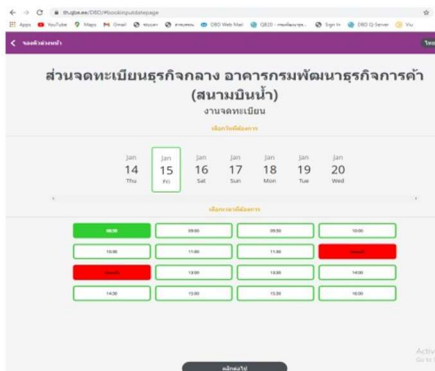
thaijob.me/DBD/#bookingdatepage

Apps YouTube Maps Gmail ระบบงาน ลงทะเบียน DBD Web Mail QR20 Sign In DBD Q Server You

ส่วนจดทะเบียนธุรกิจกลาง อาคารกรมพัฒนาธุรกิจการค้า (สนามบินน้ำ)

งานจดทะเบียน

เลือกวันที่ต้องการ

| Jan 14 Thu | Jan 15 Fri | Jan 16 Sat | Jan 17 Sun | Jan 18 Mon | Jan 19 Tue | Jan 20 Wed |
|---|---|---|---|---|---|---|

เลือกเวลาที่ต้องการ

| 08:30 | 09:00 | 09:30 | 10:00 |
|---|---|---|---|
| 10:30 | 11:00 | 11:30 | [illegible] |
| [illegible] | 13:00 | 13:30 | 14:00 |
| 14:30 | 15:00 | 15:30 | 16:00 |

ถัดไป

Activate
Go to